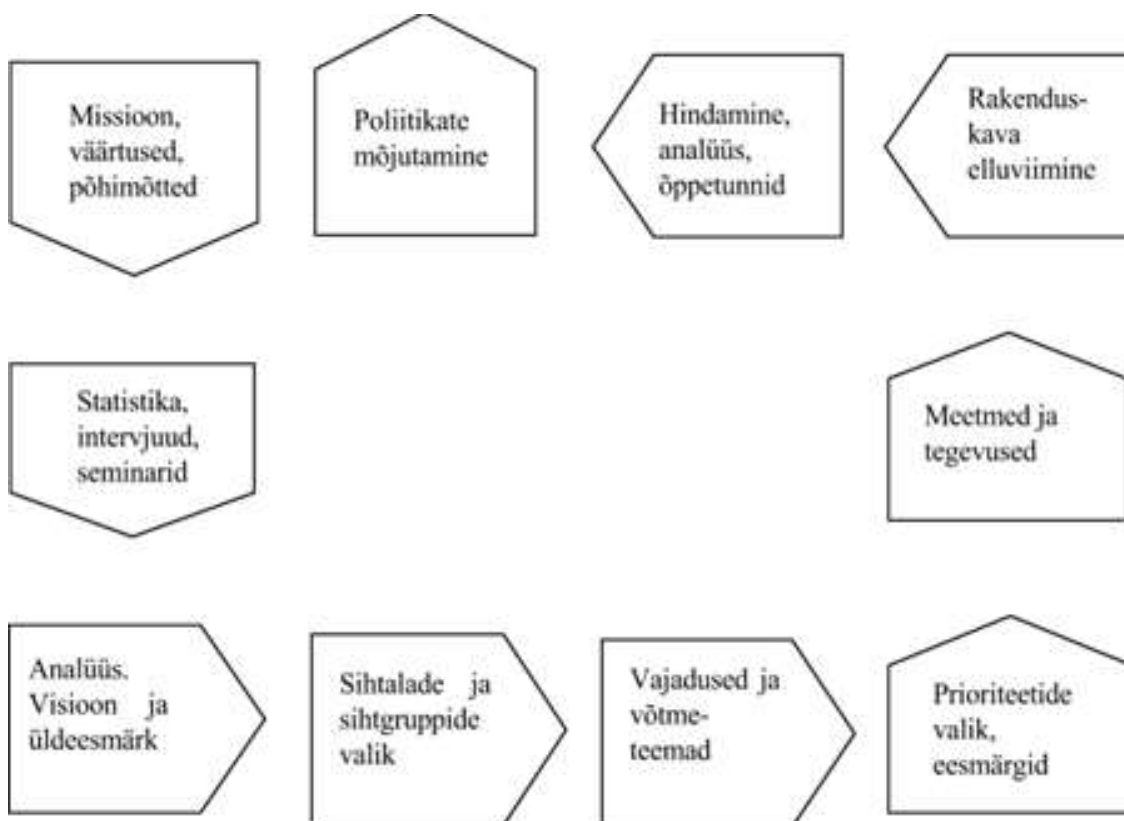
Missioon, väärtused, põhimõtted

Poliitikate mõjutamine

Hindamine, analüüs, õppetunnid

Rakendus-kava elluviimine

Statistika, intervjuud, seminarid

Meetmed ja tegevused

Analüüs. Visioon ja üldeesmärk

Sihtalade ja sihtgruppide valik

Vajadused ja võtme-teemad

Prioriteetide valik, eesmärgid